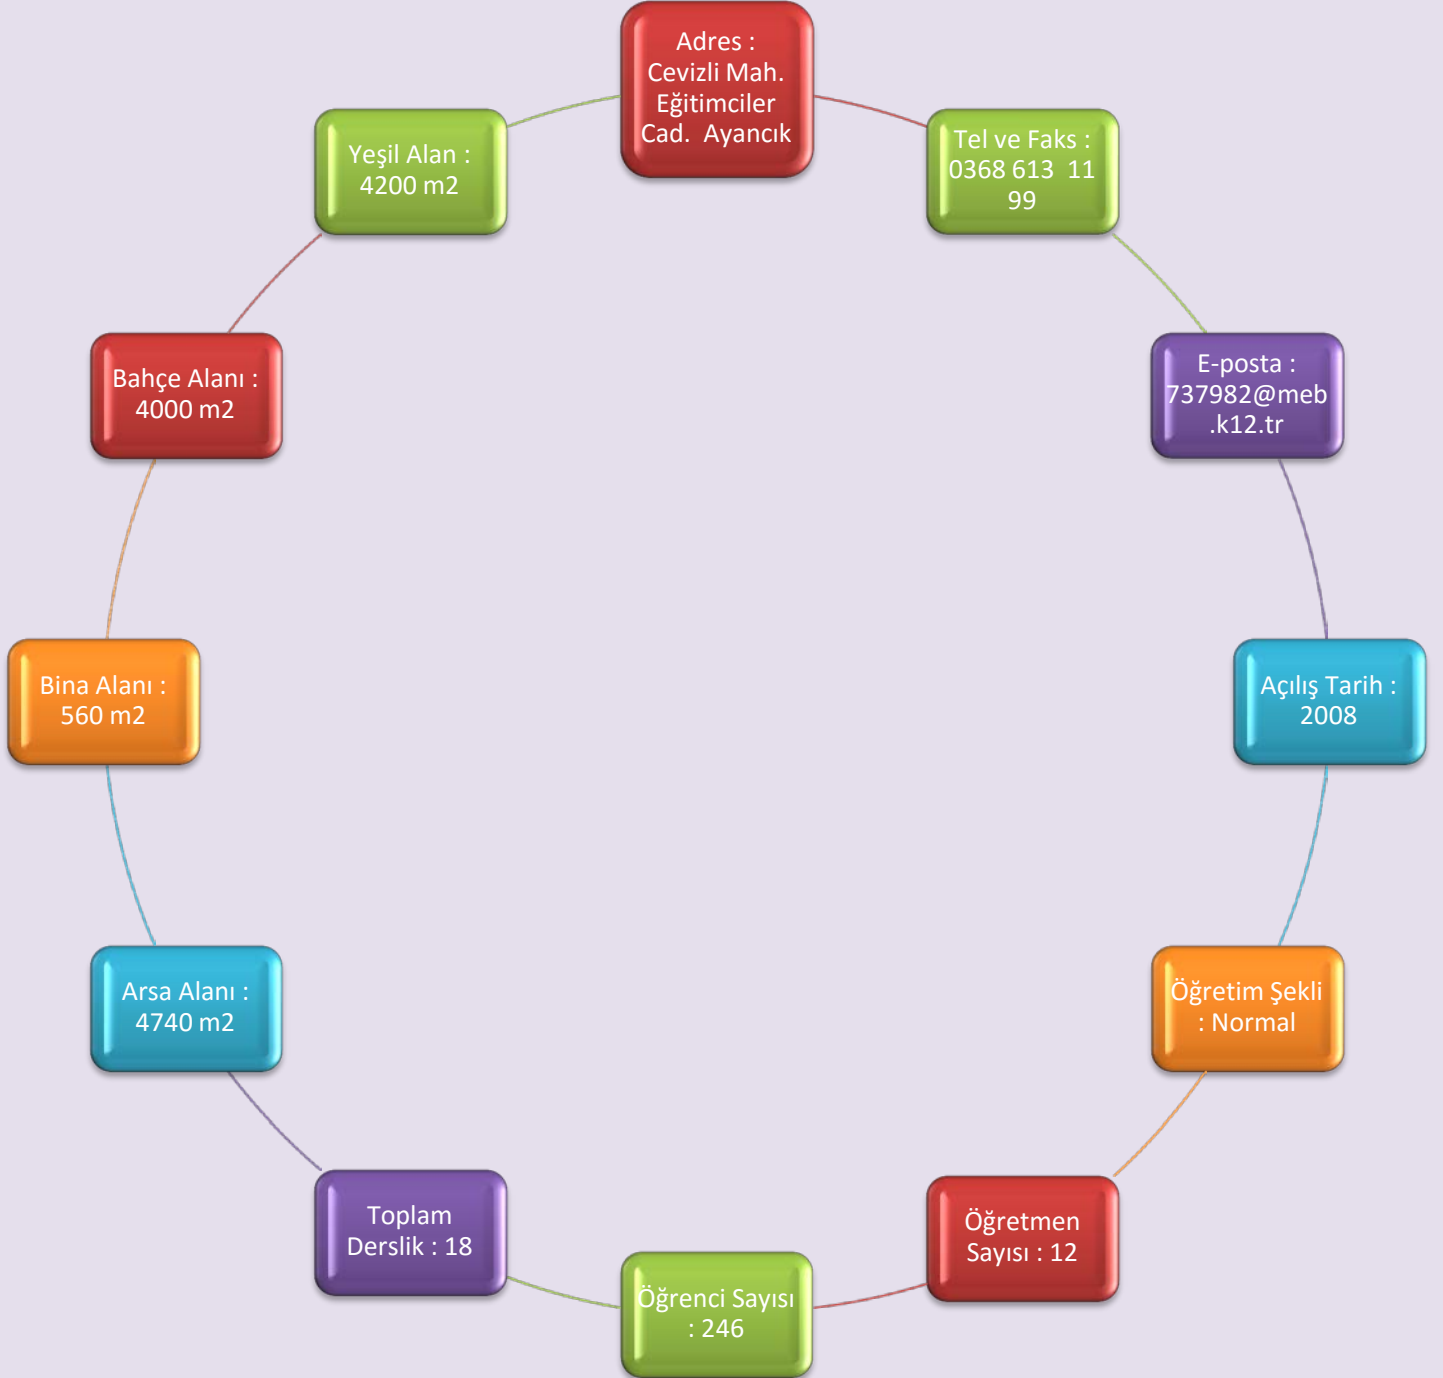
Adres : Cevizli Mah. Eğitimciler Cad. Ayancık

Tel ve Faks : 0368 613 11 99

E-posta : 737982@meb.k12.tr

Açılış Tarih : 2008

Öğretim Şekli : Normal

Öğretmen Sayısı : 12

Öğrenci Sayısı : 246

Toplam Derslik : 18

Arsa Alanı : 4740 m2

Bina Alanı : 560 m2

Bahçe Alanı : 4000 m2

Yeşil Alan : 4200 m2